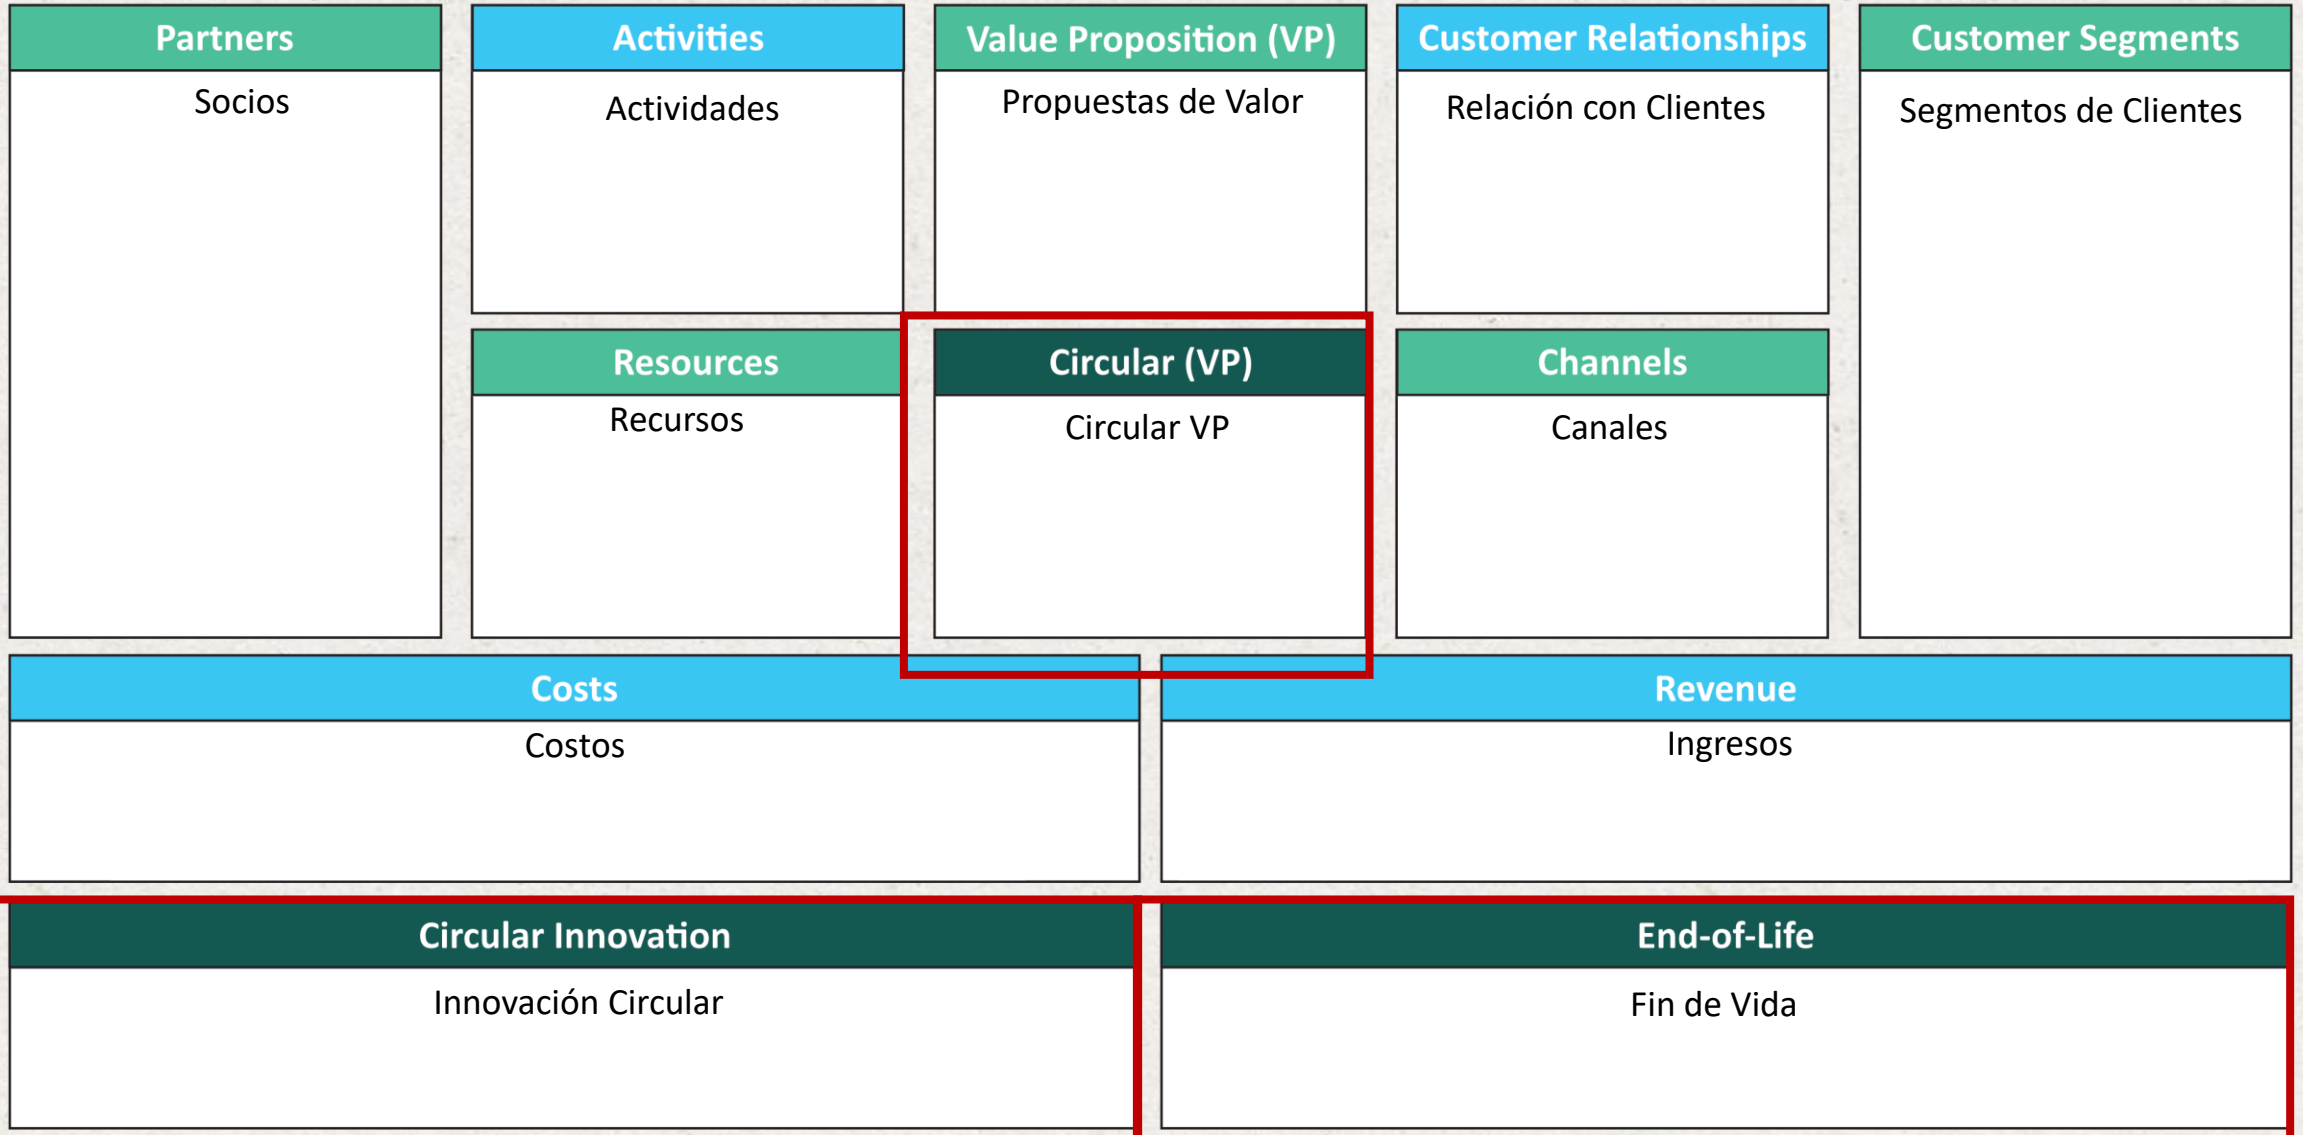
Partners
Socios

Activities
Actividades

Resources
Recursos

Value Proposition (VP)
Propuestas de Valor

Circular (VP)
Circular VP

Customer Relationships
Relación con Clientes

Channels
Canales

Customer Segments
Segmentos de Clientes

Costs
Costos

Revenue
Ingresos

Circular Innovation
Innovación Circular

End-of-Life
Fin de Vida